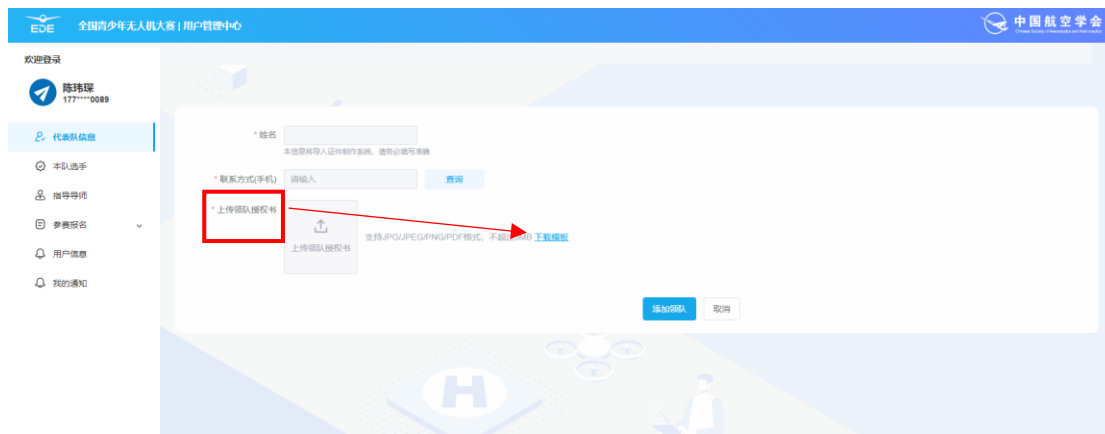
EDE 全国青少年无人机大赛 | 用户管理中心

中国航空学会
Chinese Society of Aeronautics and Astronautics

欢迎登录

陈玮琛
177*****0089

代表队信息
本队选手
指导导师
参赛报名
用户信息
我的通知

* 姓名
本信息将导入证件制作系统，请务必填写准确

* 联系方式(手机)
请输入
查询

* 上传领队授权书
上传领队授权书
支持JPG/JPEG/PNG/PDF格式，不超过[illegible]MB 下载模板

添加领队
取消